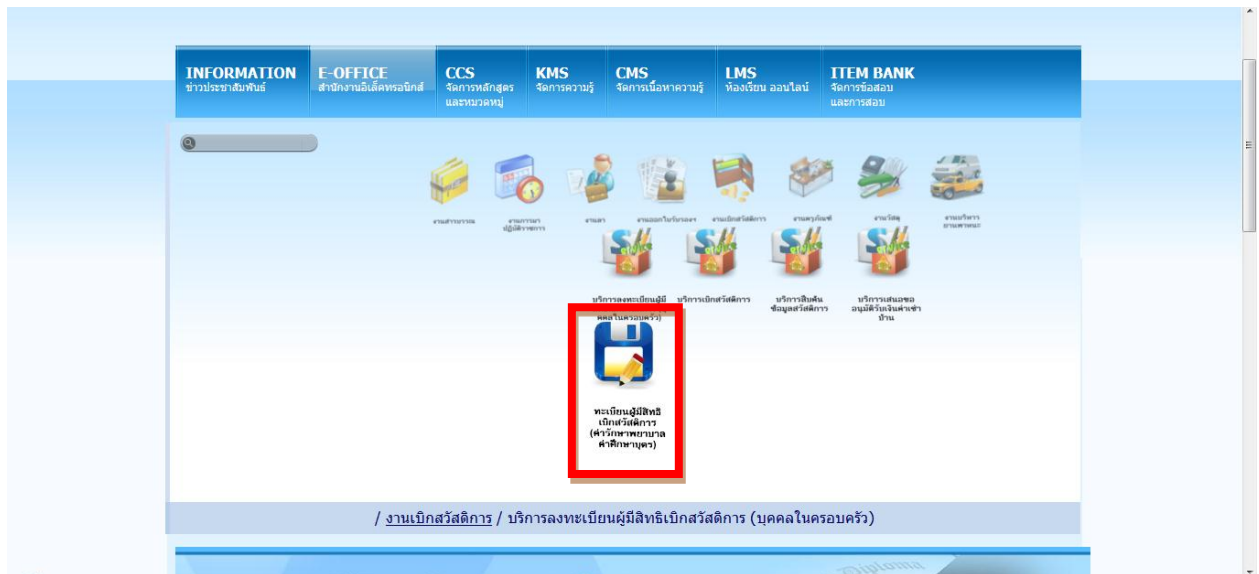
INFORMATION
ข่าวประชาสัมพันธ์

E-OFFICE
สำนักงานอิเล็คทรอนิกส์

CCS
จัดการหลักสูตร และหมวดหมู่

KMS
จัดการความรู้

CMS
จัดการเนื้อหาความรู้

LMS
ห้องเรียน ออนไลน์

ITEM BANK
จัดการข้อสอบ และการสอบ

งานสารบรรณ

งานการลา ผู้บริหาร

งานลา

งานออกใบรับรอง

งานเบิกสวัสดิการ

งานครุภัณฑ์

งานวัสดุ

งานบริการ ยานพาหนะ

บริการลงทะเบียนผู้มี บุคคลในครอบครัว)

บริการเบิกสวัสดิการ

บริการสืบค้น ข้อมูลสวัสดิการ

บริการเสนอขอ อนุมัติรับเงินค่าเช่า บ้าน

ทะเบียนผู้มีสิทธิ เบิกสวัสดิการ (ค่ารักษาพยาบาล ค่าศึกษาบุตร)

/ งานเบิกสวัสดิการ / บริการลงทะเบียนผู้มีสิทธิเบิกสวัสดิการ (บุคคลในครอบครัว)

Diploma